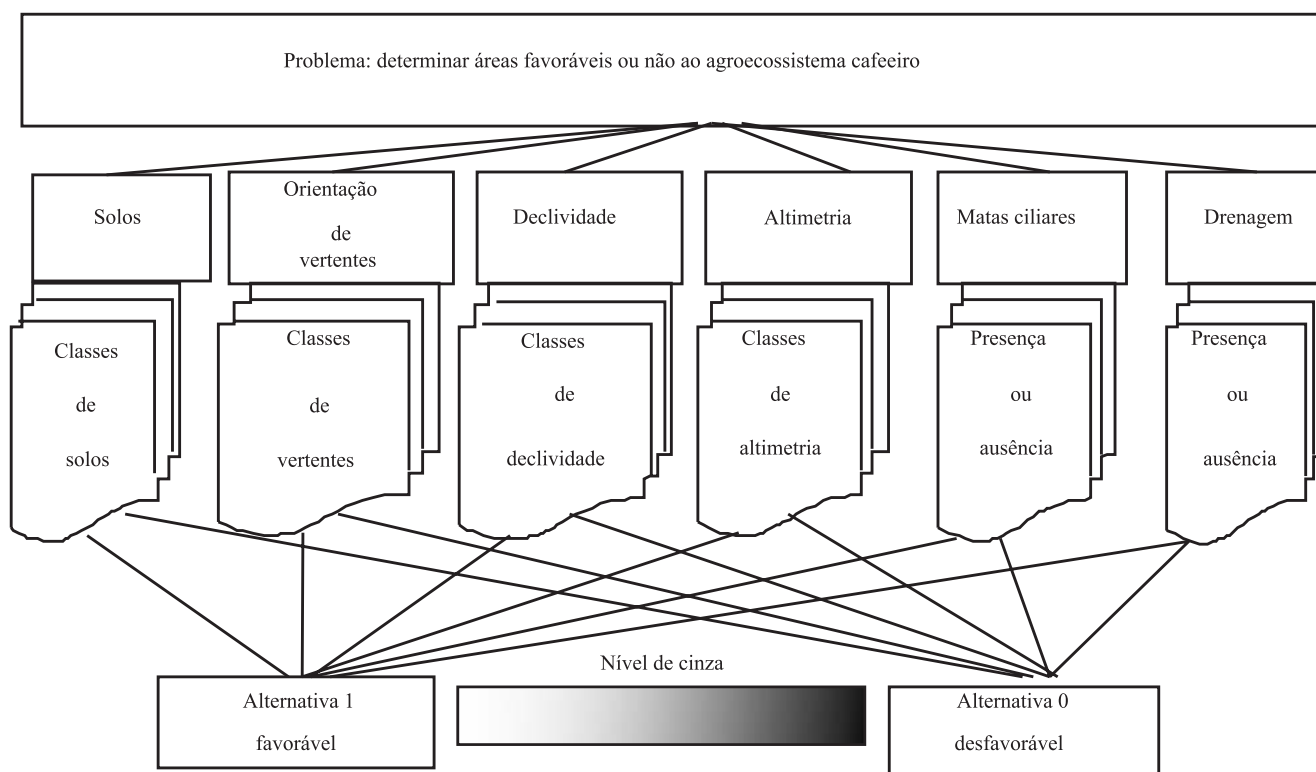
Problema: determinar áreas favoráveis ou não ao agroecossistema cafeeiro

Solos

Orientação de vertentes

Declividade

Altimetria

Matas ciliares

Drenagem

Classes de solos

Classes de vertentes

Classes de declividade

Classes de altimetria

Presença ou ausência

Presença ou ausência

Nível de cinza

Alternativa 1 favorável

Alternativa 0 desfavorável